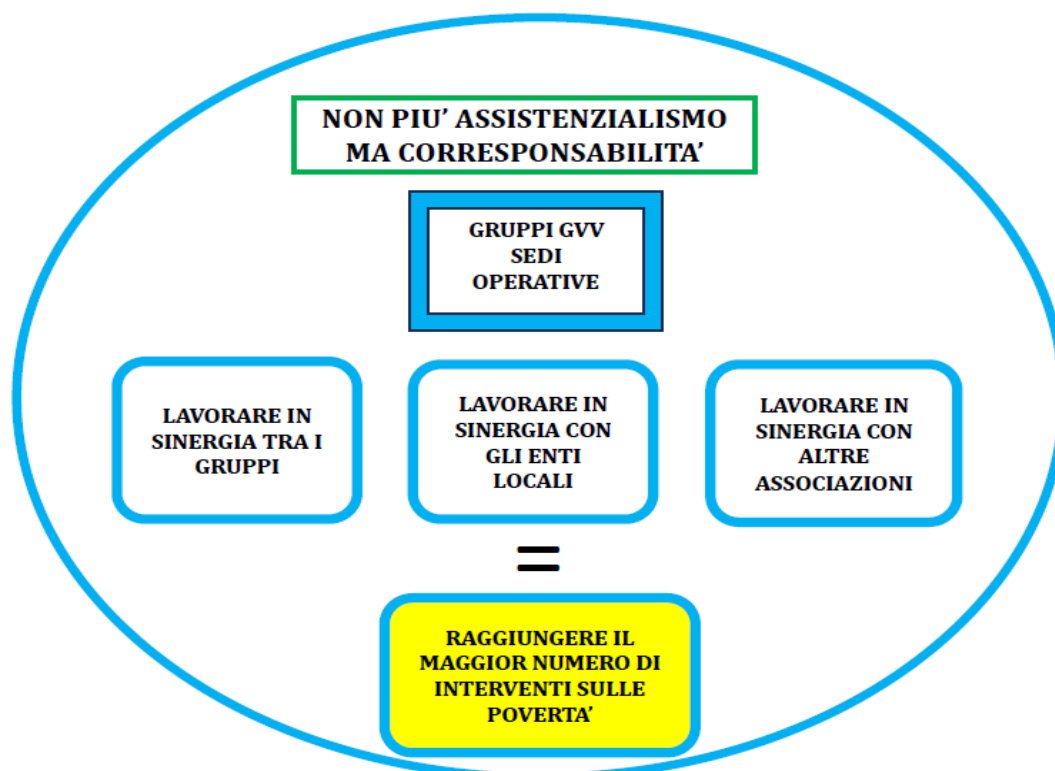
NON PIU' ASSISTENZIALISMO
MA CORRESPONSABILITA'

GRUPPI GVV
SEDI
OPERATIVE

LAVORARE IN SINERGIA TRA I GRUPPI

LAVORARE IN SINERGIA CON GLI ENTI LOCALI

LAVORARE IN SINERGIA CON ALTRE ASSOCIAZIONI

=

RAGGIUNGERE IL MAGGIOR NUMERO DI INTERVENTI SULLE POVERTA'